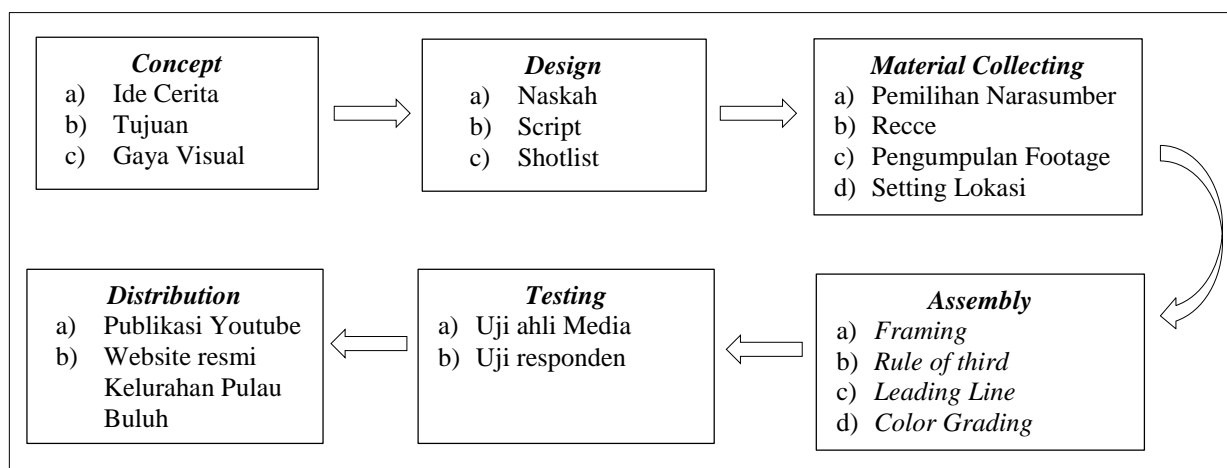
***Concept***
a) Ide Cerita
b) Tujuan
c) Gaya Visual

***Design***
a) Naskah
b) Script
c) Shotlist

***Material Collecting***
a) Pemilihan Narasumber
b) Recce
c) Pengumpulan Footage
d) Setting Lokasi

***Assembly***
a) *Framing*
b) *Rule of third*
c) *Leading Line*
d) *Color Grading*

***Testing***
a) Uji ahli Media
b) Uji responden

***Distribution***
a) Publikasi Youtube
b) Website resmi Kelurahan Pulau Buluh